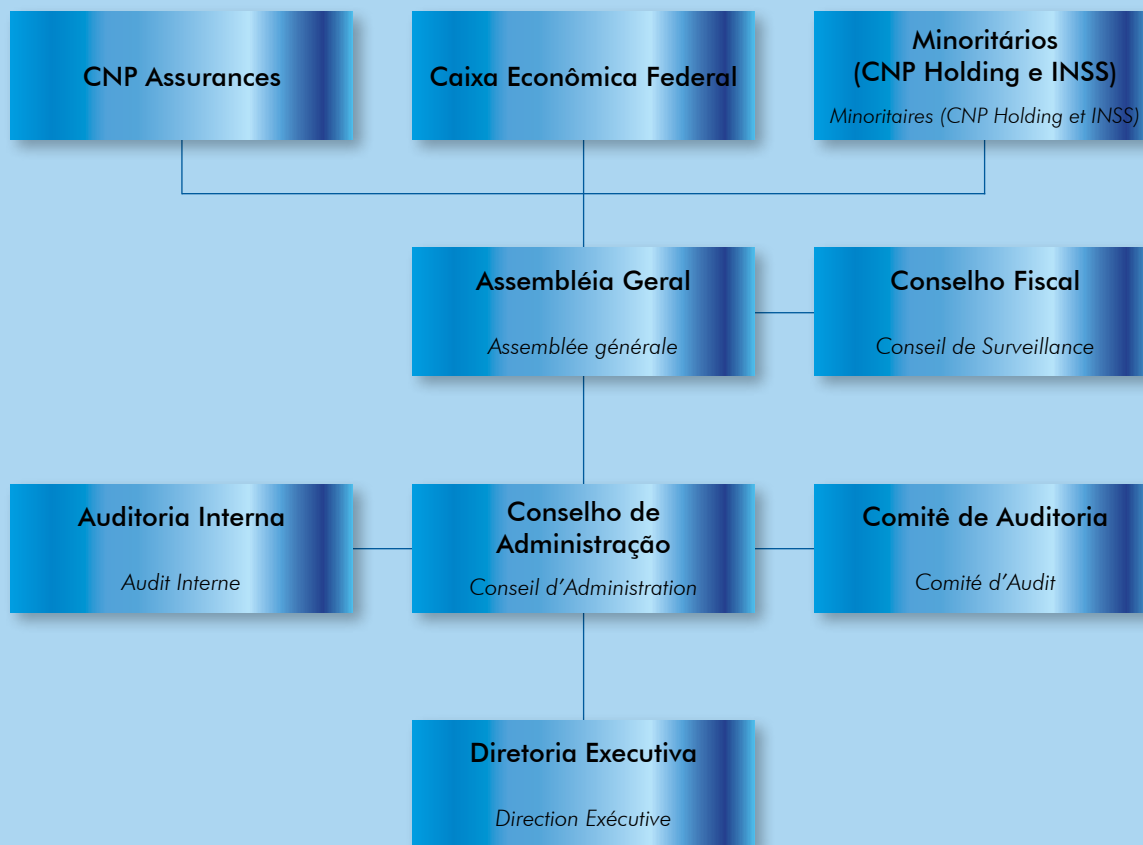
CNP Assurances

Caixa Econômica Federal

Minoritários (CNP Holding e INSS)

Minoritaires (CNP Holding et INSS)

Assembléia Geral

Assemblée générale

Conselho Fiscal

Conseil de Surveillance

Auditoria Interna

Audit Interne

Conselho de Administração

Conseil d'Administration

Comitê de Auditoria

Comité d'Audit

Diretoria Executiva

Direction Exécutive